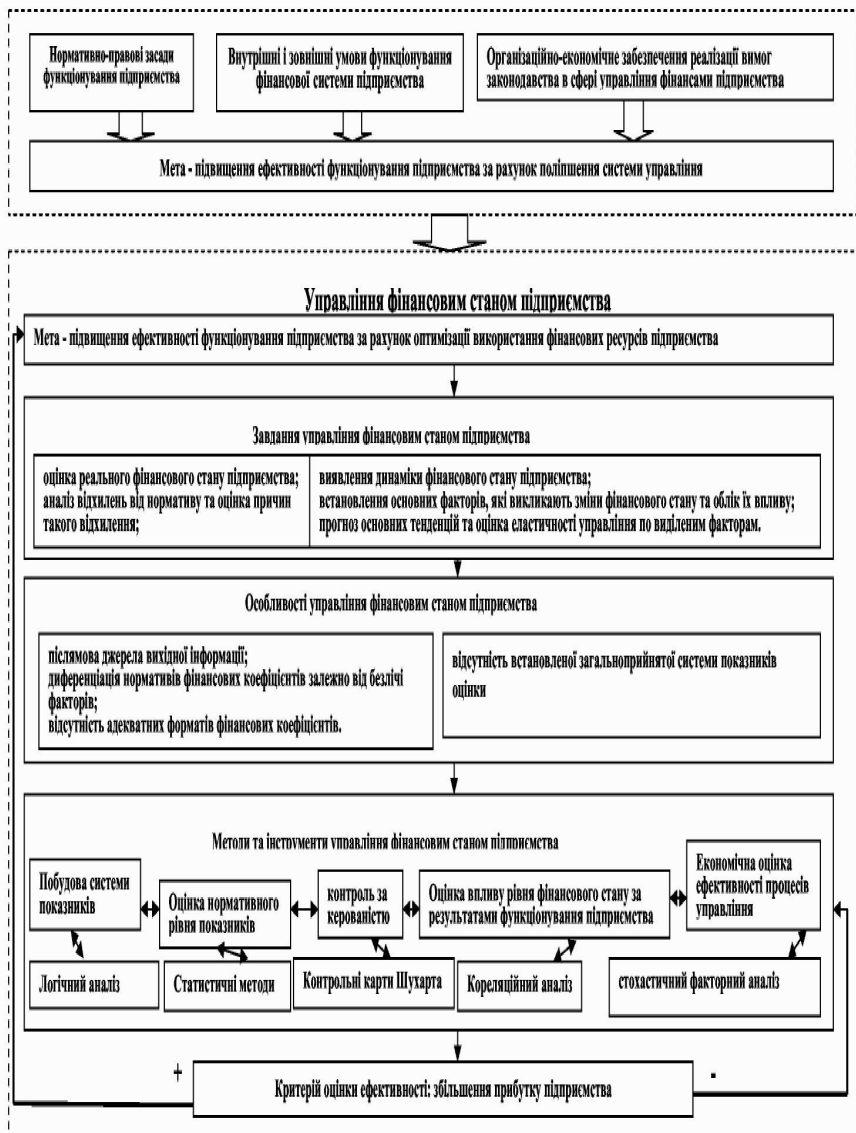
Нормативно-правові засади функціонування підприємства

Внутрішні і зовнішні умови функціонування фінансової системи підприємства

Організаційно-економічне забезпечення реалізації вимог законодавства в сфері управління фінансами підприємства

Мета - підвищення ефективності функціонування підприємства за рахунок поліпшення системи управління

Управління фінансовим станом підприємства

Мета - підвищення ефективності функціонування підприємства за рахунок оптимізації використання фінансових ресурсів підприємства

Завдання управління фінансовим станом підприємства

оцінка реального фінансового стану підприємства; аналіз відхилень від нормативу та оцінка причин такого відхилення;

виявлення динаміки фінансового стану підприємства; встановлення основних факторів, які викликають зміни фінансового стану та облік їх впливу; прогноз основних тенденцій та оцінка еластичності управління по виділеним факторам.

Особливості управління фінансовим станом підприємства

післямова джерела вихідної інформації; диференціація нормативів фінансових коефіцієнтів залежно від безлічі факторів; відсутність адекватних форматів фінансових коефіцієнтів.

відсутність встановленої загальноприйнятої системи показників оцінки

Методи та інструменти управління фінансовим станом підприємства

Побудова системи показників

Оцінка нормативного рівня показників

контроль за керованістю

Оцінка впливу рівня фінансового стану за результатами функціонування підприємства

Економічна оцінка ефективності процесів управління

Логічний аналіз

Статистичні методи

Контрольні карти Шухарта

Кореляційний аналіз

стохастичний факторний аналіз

+

Критерій оцінки ефективності: збільшення прибутку підприємства

-